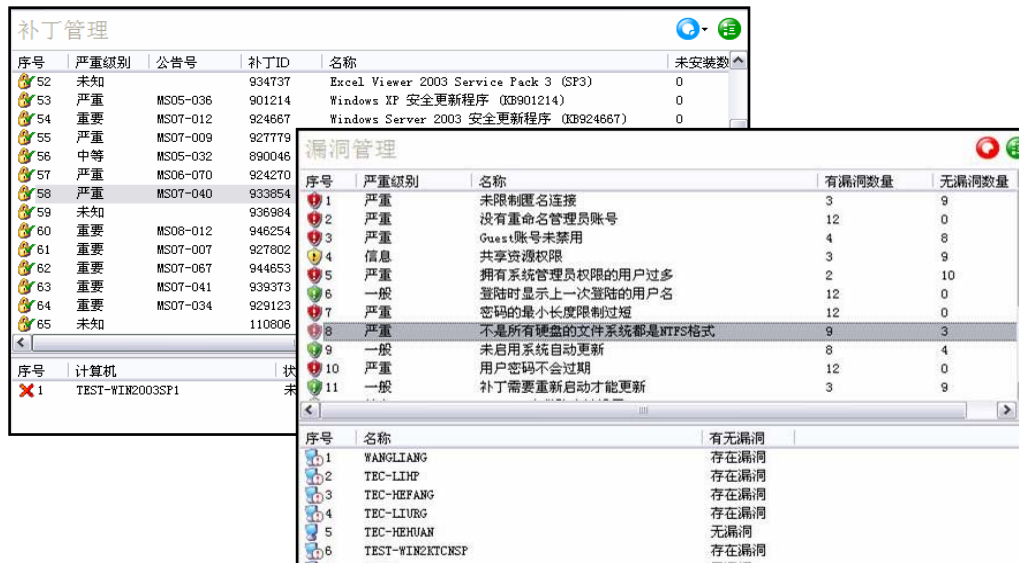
补丁管理

| 序号 | 严重级别 | 公告号 | 补丁ID | 名称 | 未安装数 |
|---|---|---|---|---|---|
| 52 | 未知 | | 934737 | Excel Viewer 2003 Service Pack 3 (SP3) | 0 |
| 53 | 严重 | MS05-036 | 901214 | Windows XP 安全更新程序 (KB901214) | 0 |
| 54 | 重要 | MS07-012 | 924667 | Windows Server 2003 安全更新程序 (KB924667) | 0 |
| 55 | 严重 | MS07-009 | 927779 | | |
| 56 | 中等 | MS05-032 | 890046 | | |
| 57 | 严重 | MS06-070 | 924270 | | |
| 58 | 严重 | MS07-040 | 933854 | | |
| 59 | 未知 | | 936984 | | |
| 60 | 重要 | MS08-012 | 946254 | | |
| 61 | 重要 | MS07-007 | 927802 | | |
| 62 | 重要 | MS07-067 | 944653 | | |
| 63 | 严重 | MS07-041 | 939373 | | |
| 64 | 重要 | MS07-034 | 929123 | | |
| 65 | 未知 | | 110806 | | |

| 序号 | 计算机 | 状 |
|---|---|---|
| 1 | TEST-WIN2003SP1 | 未 |

漏洞管理

| 序号 | 严重级别 | 名称 | 有漏洞数量 | 无漏洞数量 |
|---|---|---|---|---|
| 1 | 严重 | 未限制匿名连接 | 3 | 9 |
| 2 | 严重 | 没有重命名管理员账号 | 12 | 0 |
| 3 | 严重 | Guest账号未禁用 | 4 | 8 |
| 4 | 信息 | 共享资源权限 | 3 | 9 |
| 5 | 严重 | 拥有系统管理员权限的用户过多 | 2 | 10 |
| 6 | 一般 | 登陆时显示上一次登陆的用户名 | 12 | 0 |
| 7 | 严重 | 密码的最小长度限制过短 | 12 | 0 |
| 8 | 严重 | 不是所有硬盘的文件系统都是NTFS格式 | 9 | 3 |
| 9 | 一般 | 未启用系统自动更新 | 8 | 4 |
| 10 | 严重 | 用户密码不会过期 | 12 | 0 |
| 11 | 一般 | 补丁需要重新启动才能更新 | 3 | 9 |

| 序号 | 名称 | 有无漏洞 |
|---|---|---|
| 1 | WANGLIANG | 存在漏洞 |
| 2 | TEC-LIHP | 存在漏洞 |
| 3 | TEC-HEFANG | 存在漏洞 |
| 4 | TEC-LIURG | 存在漏洞 |
| 5 | TEC-HEHUAN | 无漏洞 |
| 6 | TEST-WIN2KTCNSP | 存在漏洞 |